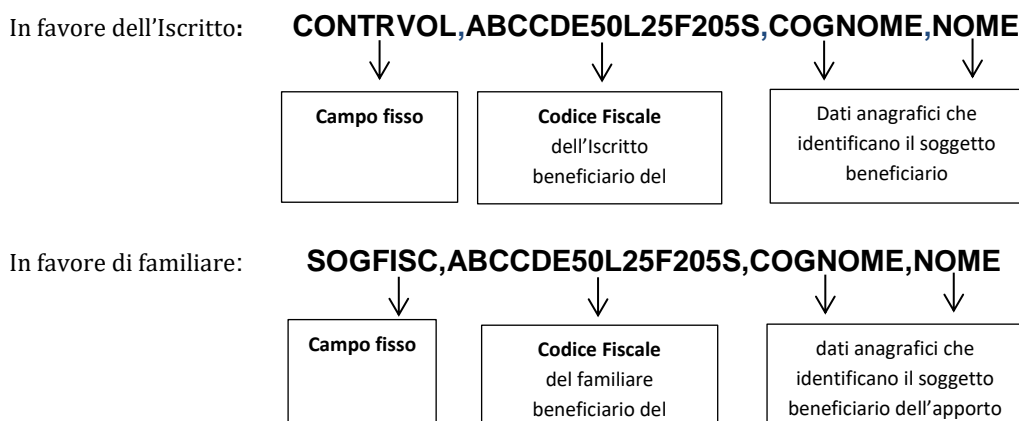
In favore dell'Iscritto: CONTRVOL,ABCCDE50L25F205S,COGNOME,NOME

Campo fisso

Codice Fiscale dell'Iscritto beneficiario del

Dati anagrafici che identificano il soggetto beneficiario

In favore di familiare: SOGFISC,ABCCDE50L25F205S,COGNOME,NOME

Campo fisso

Codice Fiscale del familiare beneficiario del

dati anagrafici che identificano il soggetto beneficiario dell'apporto